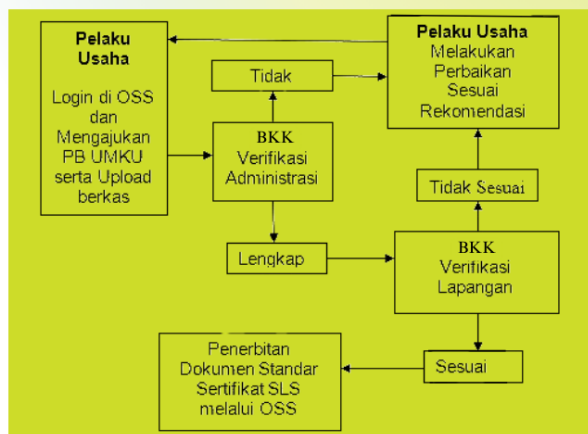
Pelaku Usaha

Login di OSS dan Mengajukan PB UMKU serta Upload berkas

Tidak

BKK Verifikasi Administrasi

Pelaku Usaha Melakukan Perbaikan Sesuai Rekomendasi

Tidak Sesuai

Lengkap

BKK Verifikasi Lapangan

Penerbitan Dokumen Standar Sertifikat SLS melalui OSS

Sesuai